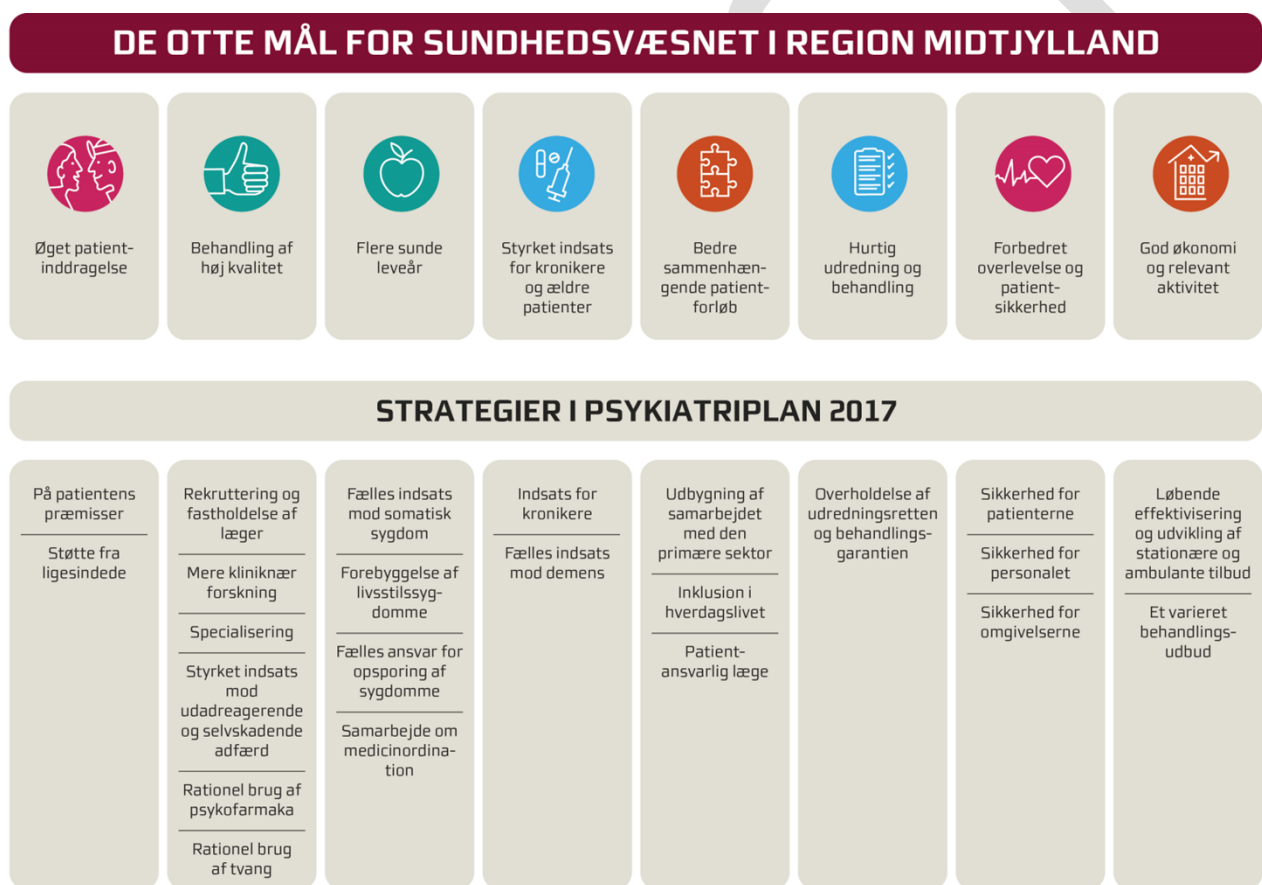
DE OTTE MÅL FOR SUNDHEDSVÆSNET I REGION MIDTJYLLAND

Øget patientinddragelse

Behandling af høj kvalitet

Flere sunde leveår

Styrket indsats for kronikere og ældre patienter

Bedre sammenhængende patientforløb

Hurtig udredning og behandling

Forbedret overlevelse og patientsikkerhed

God økonomi og relevant aktivitet

STRATEGIER I PSYKIATRIPLAN 2017

På patientens præmisser

Støtte fra ligesindede

Rekruttering og fastholdelse af læger

Mere kliniknær forskning

Specialisering

Styrket indsats mod udadreagerende og selvskadende adfærd

Rationel brug af psykofarmaka

Rationel brug af tvang

Fælles indsats mod somatisk sygdom

Forebyggelse af livsstilssygdomme

Fælles ansvar for opsporing af sygdomme

Samarbejde om medicinordination

Indsats for kronikere

Fælles indsats mod demens

Udbygning af samarbejdet med den primære sektor

Inklusion i hverdagslivet

Patientansvarlig læge

Overholdelse af udredningsretten og behandlingsgarantien

Sikkerhed for patienterne

Sikkerhed for personalet

Sikkerhed for omgivelserne

Løbende effektivisering og udvikling af stationære og ambulante tilbud

Et varieret behandlingsudbud